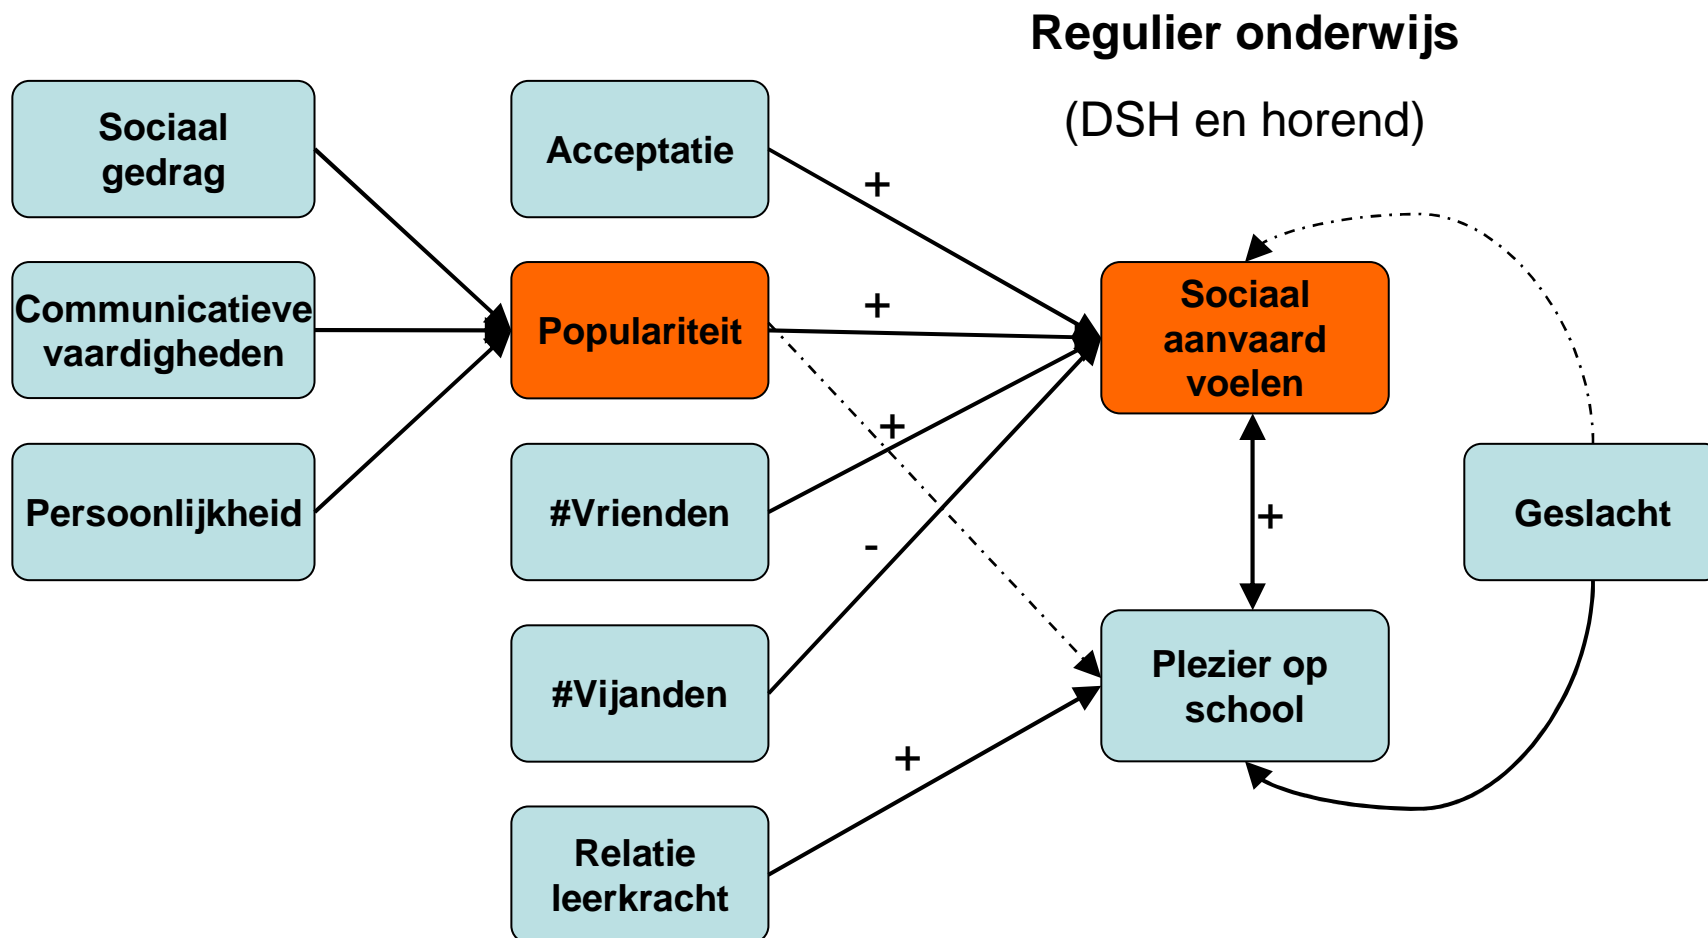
Regulier onderwijs

(DSH en horend)

Sociaal gedrag

Communicatieve vaardigheden

Persoonlijkheid

Acceptatie

Populariteit

#Vrienden

#Vijanden

Relatie leerkracht

+

+

+

-

+

Sociaal aanvaard voelen

+

Plezier op school

Geslacht